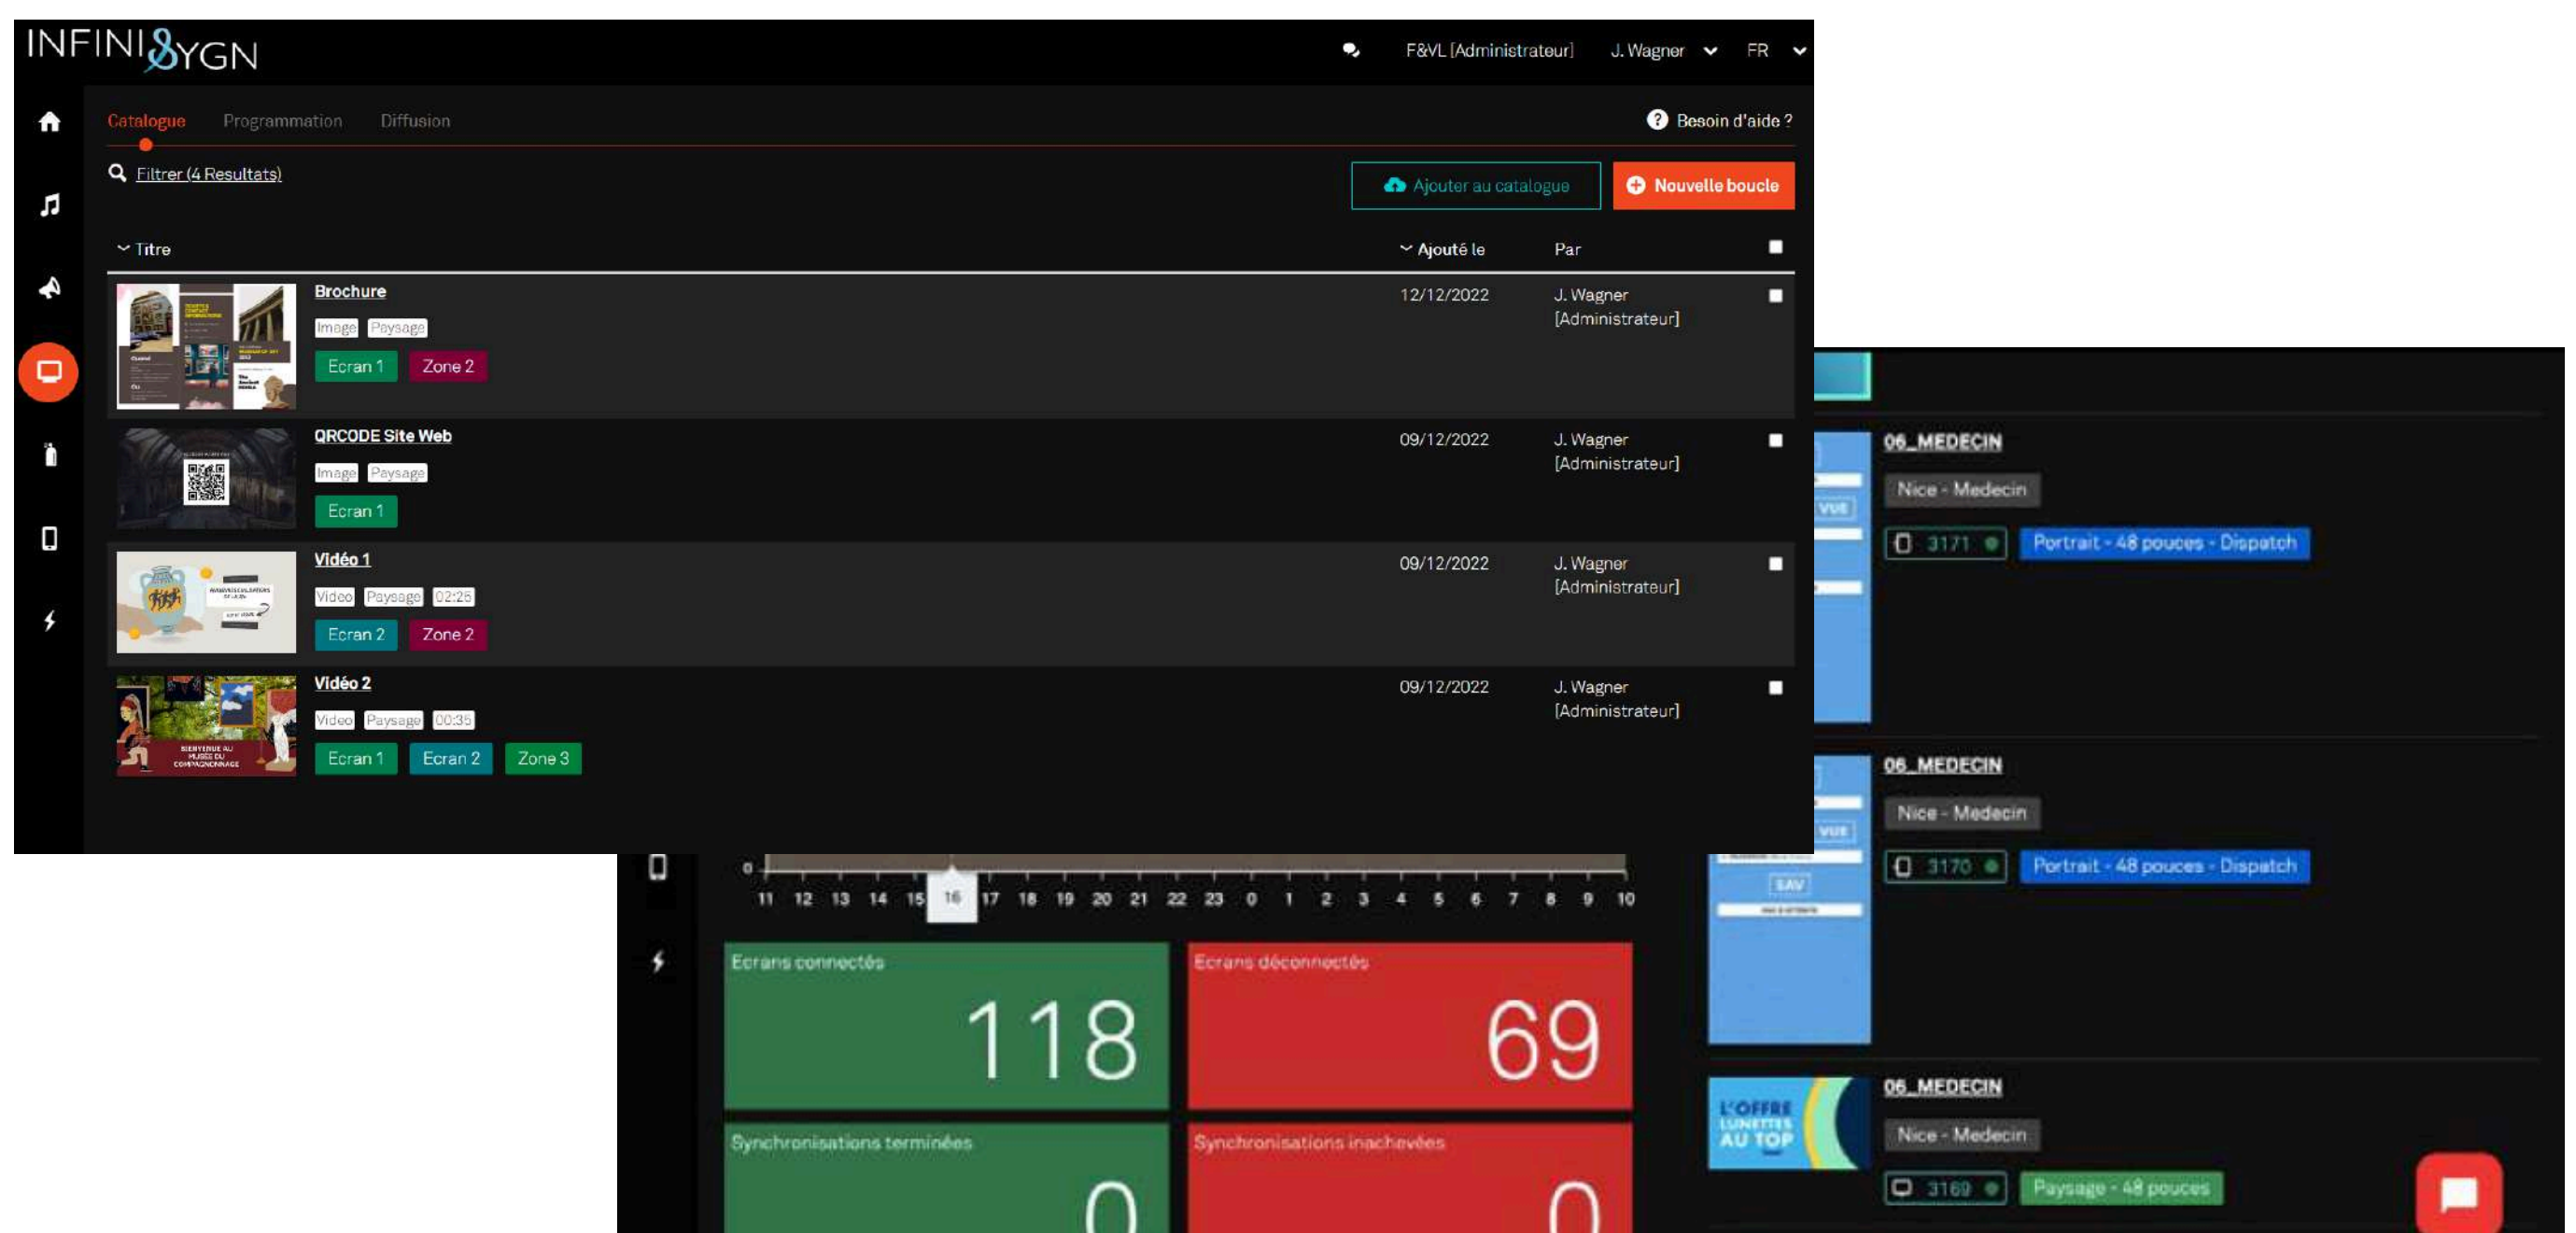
INFINI&YGN

F&VL [Administrateur] J. Wagner FR

Catalogue Programmation Diffusion

Besoin d'aide ?

Filtrer (4 Resultats)

Ajouter au catalogue

Nouvelle boucle

| Titre | Ajouté le | Par |
|---|---|---|
| Brochure Image Paysage Ecran 1 Zone 2 | 12/12/2022 | J. Wagner [Administrateur] |
| QRCODE Site Web Image Paysage Ecran 1 | 09/12/2022 | J. Wagner [Administrateur] |
| Vidéo 1 Video Paysage 02:26 Ecran 2 Zone 2 | 09/12/2022 | J. Wagner [Administrateur] |
| Vidéo 2 Video Paysage 00:35 Ecran 1 Ecran 2 Zone 3 | 09/12/2022 | J. Wagner [Administrateur] |

06_MEDECIN
Nice - Medecin
3171
Portrait - 48 pouces - Dispatch

06_MEDECIN
Nice - Medecin
3170
Portrait - 48 pouces - Dispatch

L'OFFRE LUNETTES AU TOP
06_MEDECIN
Nice - Medecin
3169
Paysage - 48 pouces

0
11 12 13 14 15 16 17 18 19 20 21 22 23 0 1 2 3 4 5 6 7 8 9 10

Ecrans connectés
118

Ecrans déconnectés
69

Synchronisations terminées
0

Synchronisations inachevées
0